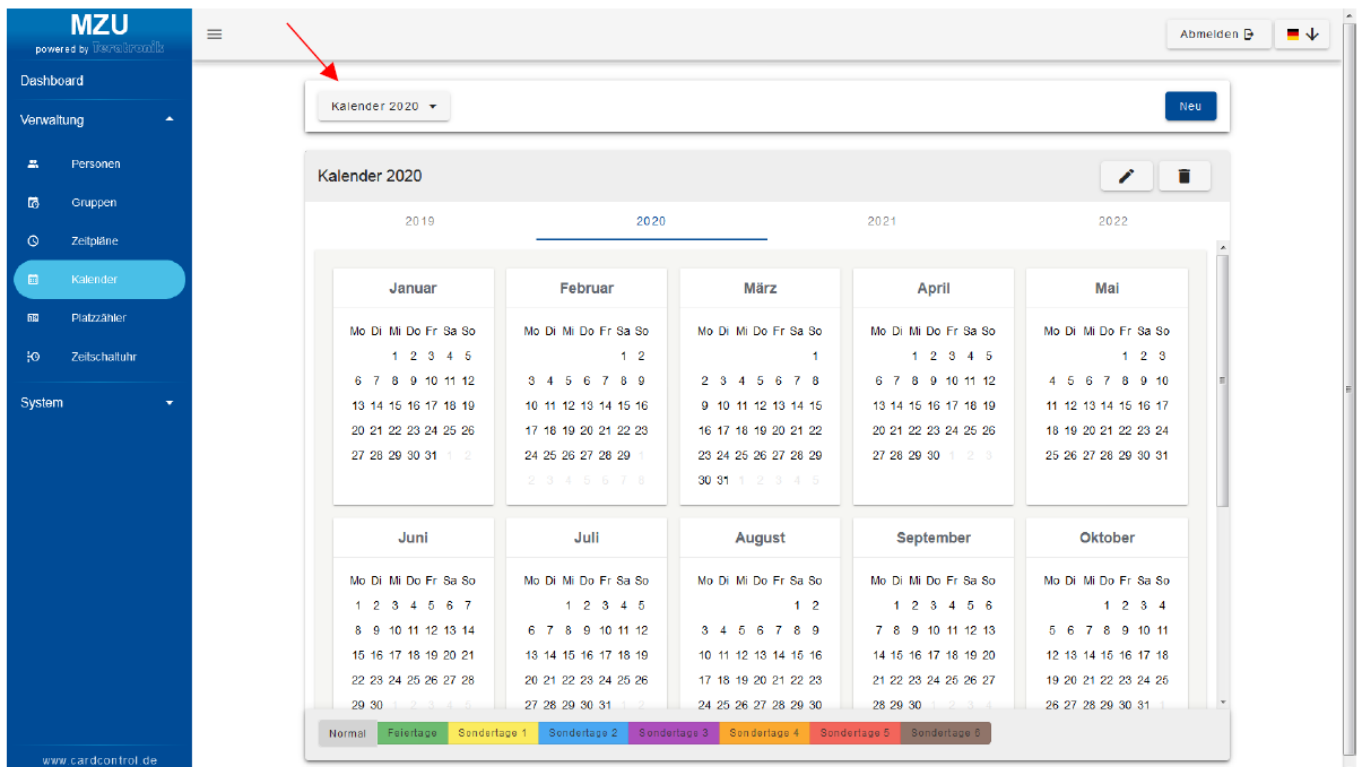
MZU
powered by Isgus

Dashboard
Verwaltung
Personen
Gruppen
Zeitpläne
Kalender
Platzzähler
Zeitschaltuhr
System

www.cardcontrol.de

Abmelden

Kalender 2020
Neu

Kalender 2020

2019 2020 2021 2022

Januar
Mo Di Mi Do Fr Sa So
1 2 3 4 5
6 7 8 9 10 11 12
13 14 15 16 17 18 19
20 21 22 23 24 25 26
27 28 29 30 31 1 2

Februar
Mo Di Mi Do Fr Sa So
1 2
3 4 5 6 7 8 9
10 11 12 13 14 15 16
17 18 19 20 21 22 23
24 25 26 27 28 29 1
2 3 4 5 6 7 8

März
Mo Di Mi Do Fr Sa So
1
2 3 4 5 6 7 8
9 10 11 12 13 14 15
16 17 18 19 20 21 22
23 24 25 26 27 28 29
30 31 1 2 3 4 5

April
Mo Di Mi Do Fr Sa So
1 2 3 4 5
6 7 8 9 10 11 12
13 14 15 16 17 18 19
20 21 22 23 24 25 26
27 28 29 30 1 2 3

Mai
Mo Di Mi Do Fr Sa So
1 2 3
4 5 6 7 8 9 10
11 12 13 14 15 16 17
18 19 20 21 22 23 24
25 26 27 28 29 30 31

Juni
Mo Di Mi Do Fr Sa So
1 2 3 4 5 6 7
8 9 10 11 12 13 14
15 16 17 18 19 20 21
22 23 24 25 26 27 28
29 30 1 2 3 4 5

Juli
Mo Di Mi Do Fr Sa So
1 2 3 4 5
6 7 8 9 10 11 12
13 14 15 16 17 18 19
20 21 22 23 24 25 26
27 28 29 30 31

August
Mo Di Mi Do Fr Sa So
1 2
3 4 5 6 7 8 9
10 11 12 13 14 15 16
17 18 19 20 21 22 23
24 25 26 27 28 29 30

September
Mo Di Mi Do Fr Sa So
1 2 3 4 5 6
7 8 9 10 11 12 13
14 15 16 17 18 19 20
21 22 23 24 25 26 27
28 29 30 1 2 3 4

Oktober
Mo Di Mi Do Fr Sa So
1 2 3 4
5 6 7 8 9 10 11
12 13 14 15 16 17 18
19 20 21 22 23 24 25
26 27 28 29 30 31 1

Normal Feiertage Sondertage 1 Sondertage 2 Sondertage 3 Sondertage 4 Sondertage 5 Sondertage 6